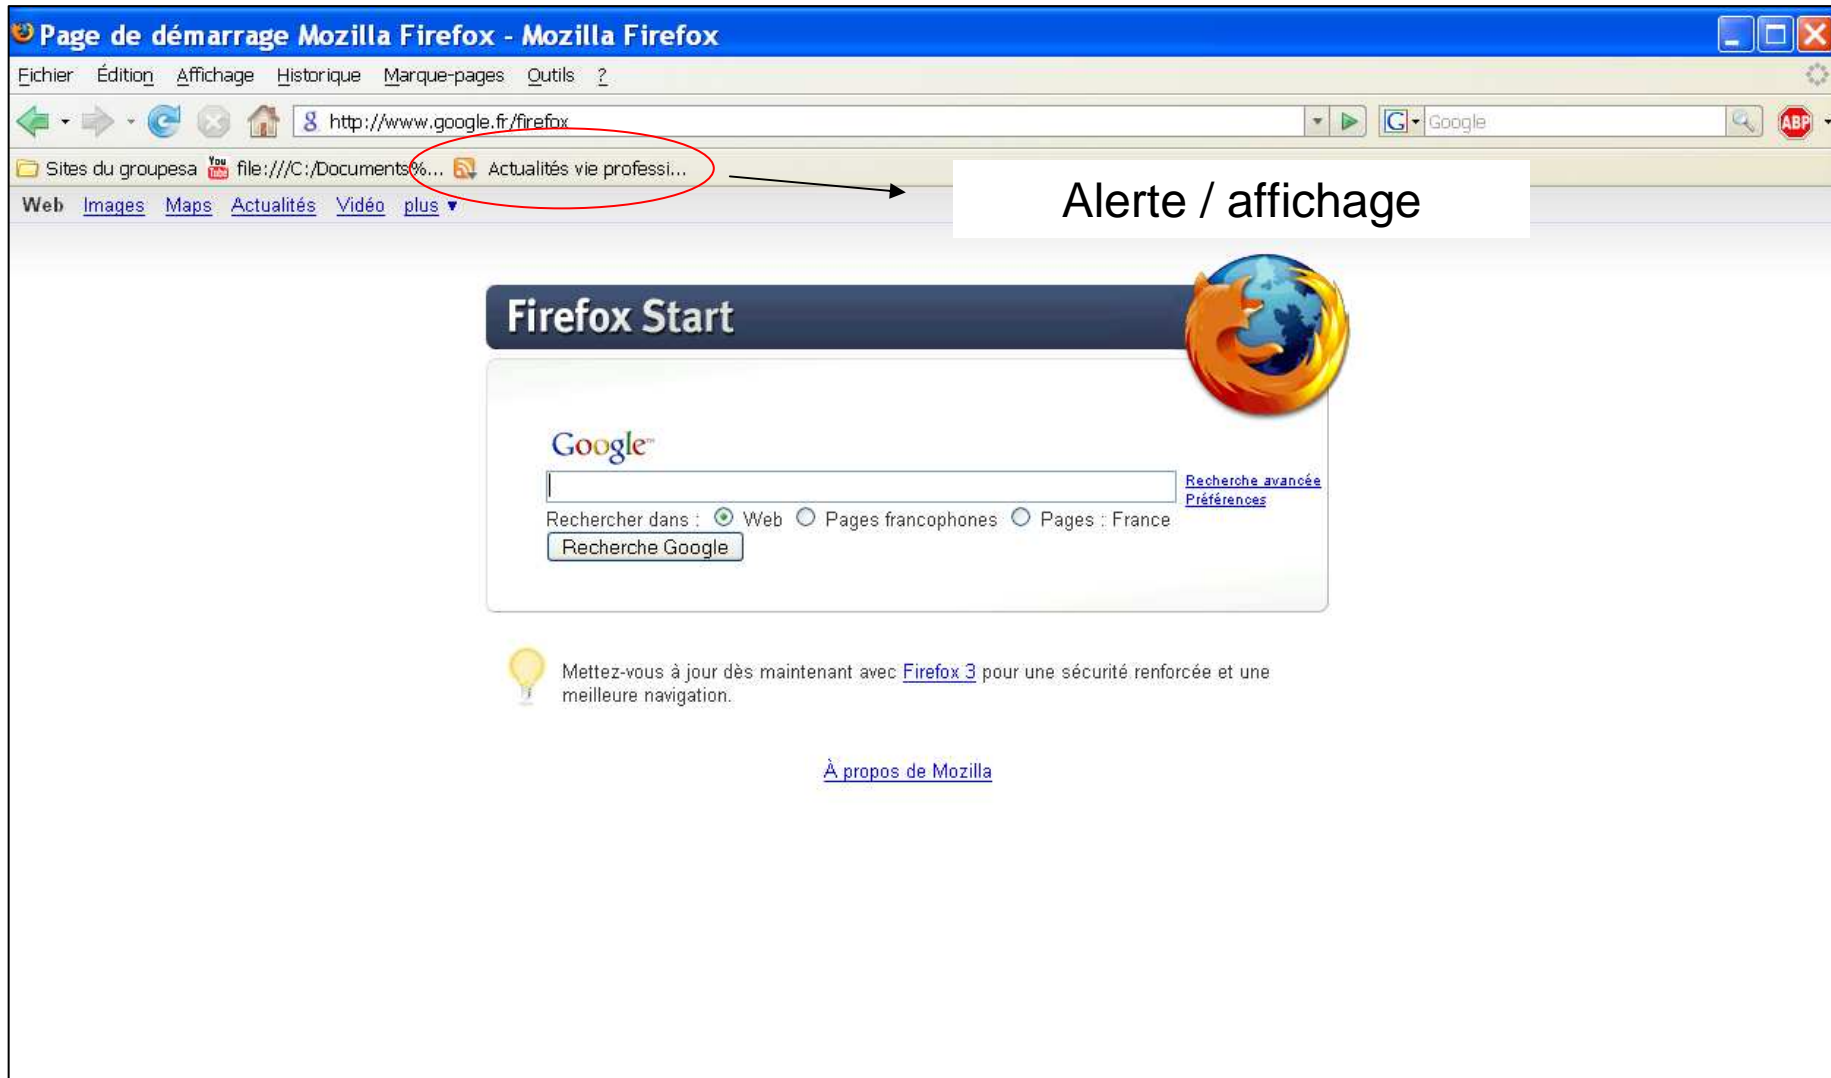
Page de démarrage Mozilla Firefox - Mozilla Firefox

Fichier Édition Affichage Historique Marque-pages Outils ?

http://www.google.fr/firefox

Google

ABP

Sites du groupesa file:///C:/Documents%... Actualités vie professi...

Alerte / affichage

Web Images Maps Actualités Vidéo plus ▾

Firefox Start

Google

Recherche avancée
Préférences

Rechercher dans : Web Pages francophones Pages : France

Recherche Google

Mettez-vous à jour dès maintenant avec Firefox 3 pour une sécurité renforcée et une meilleure navigation.

À propos de Mozilla